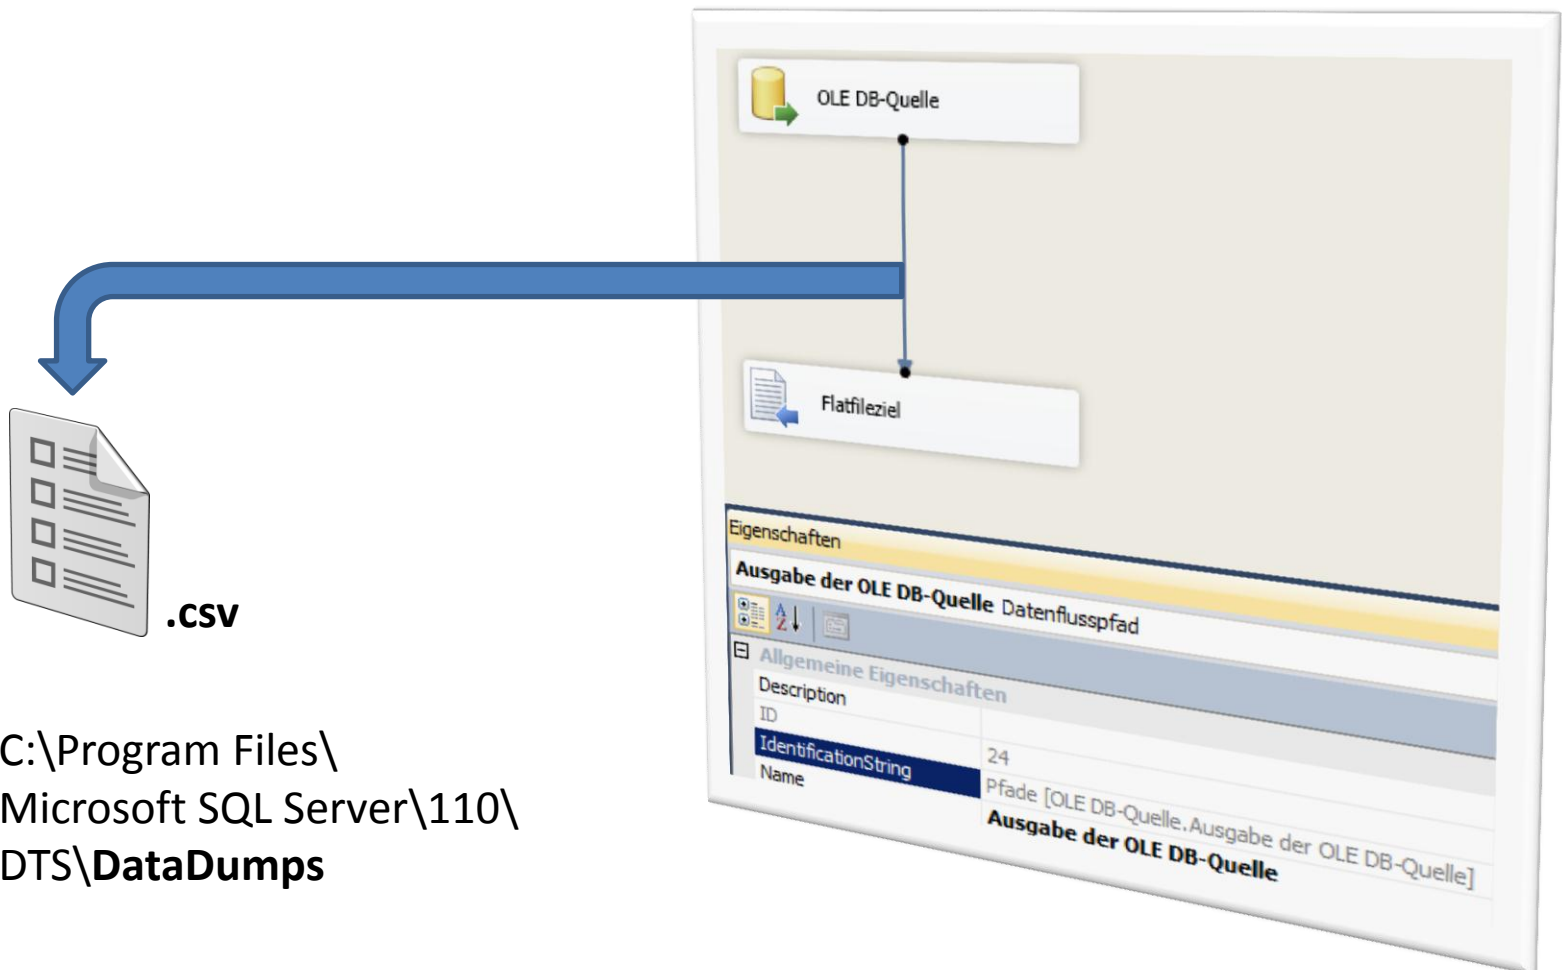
OLE DB-Quelle

Flatfileziel

.csv

C:\Program Files\
Microsoft SQL Server\110\
DTS\**DataDumps**

Eigenschaften

**Ausgabe der OLE DB-Quelle** Datenflusspfad

Allgemeine Eigenschaften

| | |
|---|---|
| Description | |
| ID | 24 |
| IdentificationString | Pfade [OLE DB-Quelle.Ausgabe der OLE DB-Quelle] |
| Name | **Ausgabe der OLE DB-Quelle** |